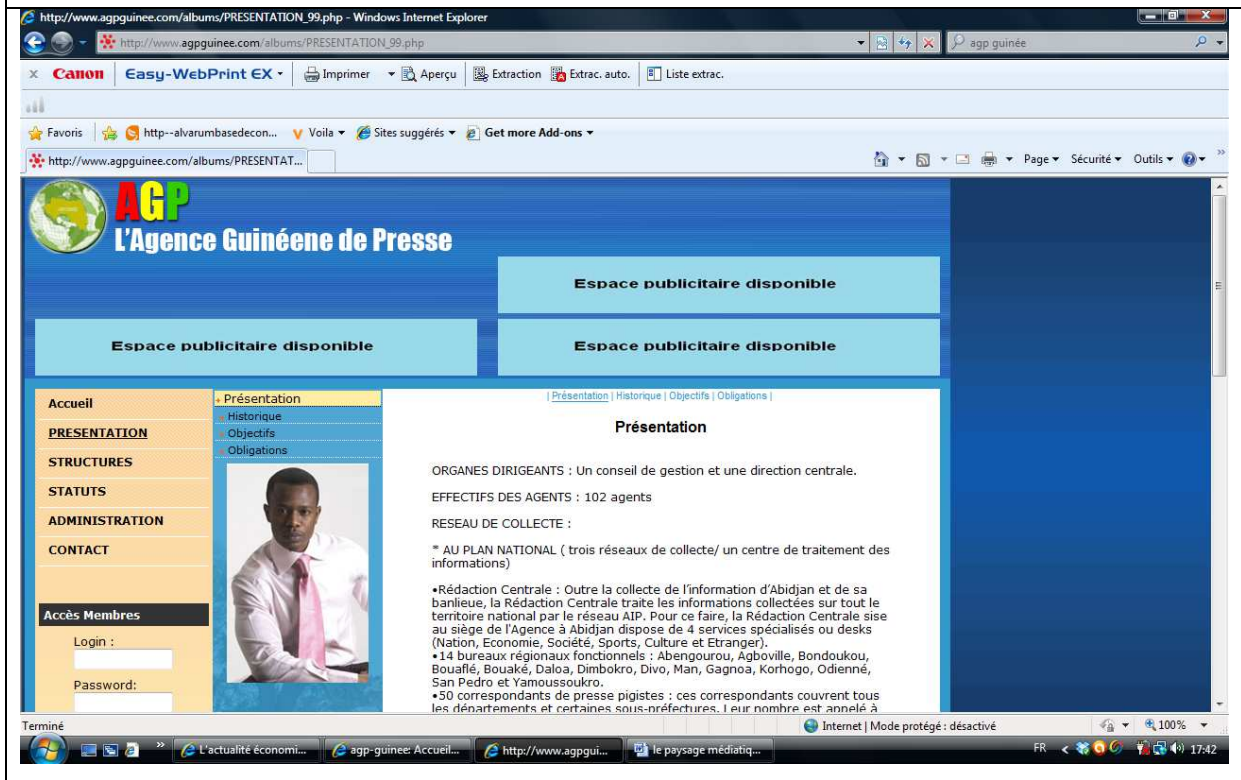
http://www.agpguinee.com/albums/PRESENTATION_99.php - Windows Internet Explorer

http://www.agpguinee.com/albums/PRESENTATION_99.php

agp guinée

× Canon | Easy-WebPrint EX ▾ | Imprimer ▾ Aperçu | Extraction Extrac. auto. | Liste extrac.

Favoris | http--alvarumbasedecon... Voila ▾ Sites suggérés ▾ Get more Add-ons ▾

http://www.agpguinee.com/albums/PRESENTAT...

Page ▾ Sécurité ▾ Outils ▾

AGP
L'Agence Guinéene de Presse

Espace publicitaire disponible

Espace publicitaire disponible

Espace publicitaire disponible

Accueil
PRESENTATION
STRUCTURES
STATUTS
ADMINISTRATION
CONTACT

Accès Membres
Login :
Password:

Présentation
Historique
Objectifs
Obligations

| Présentation | Historique | Objectifs | Obligations |

Présentation

ORGANES DIRIGEANTS : Un conseil de gestion et une direction centrale.

EFFECTIFS DES AGENTS : 102 agents

RESEAU DE COLLECTE :

* AU PLAN NATIONAL ( trois réseaux de collecte/ un centre de traitement des informations)

•Rédaction Centrale : Outre la collecte de l'information d'Abidjan et de sa banlieue, la Rédaction Centrale traite les informations collectées sur tout le territoire national par le réseau AIP. Pour ce faire, la Rédaction Centrale sise au siège de l'Agence à Abidjan dispose de 4 services spécialisés ou desks (Nation, Economie, Société, Sports, Culture et Etranger).
•14 bureaux régionaux fonctionnels : Abengourou, Agboville, Bondoukou, Bouaflé, Bouaké, Daloa, Dimbokro, Divo, Man, Gagnoa, Korhogo, Odienné, San Pedro et Yamoussoukro.
•50 correspondants de presse pigistes : ces correspondants couvrent tous les départements et certaines sous-préfectures. Leur nombre est appelé à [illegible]

Terminé

Internet | Mode protégé : désactivé

100%

L'actualité économi... | agp-guinee: Accueil... | http://www.agpgui... | le paysage médiatiq...

FR 17:42